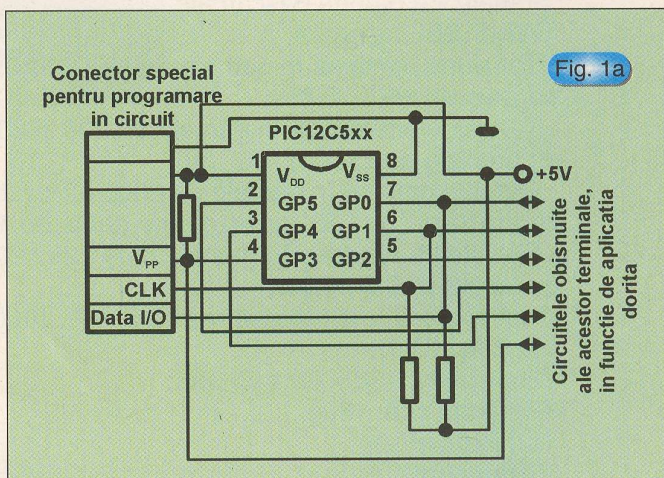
Fig. 1a

Conector special pentru programare in circuit

PIC12C5xx

1
$V_{DD}$
$V_{SS}$
8
2
GP5
GP0
7
3
GP4
GP1
6
4
GP3
GP2
5

+5V

$V_{PP}$
CLK
Data I/O

Circuitele obisnuite ale acestor terminale, in functie de aplicatia dorita